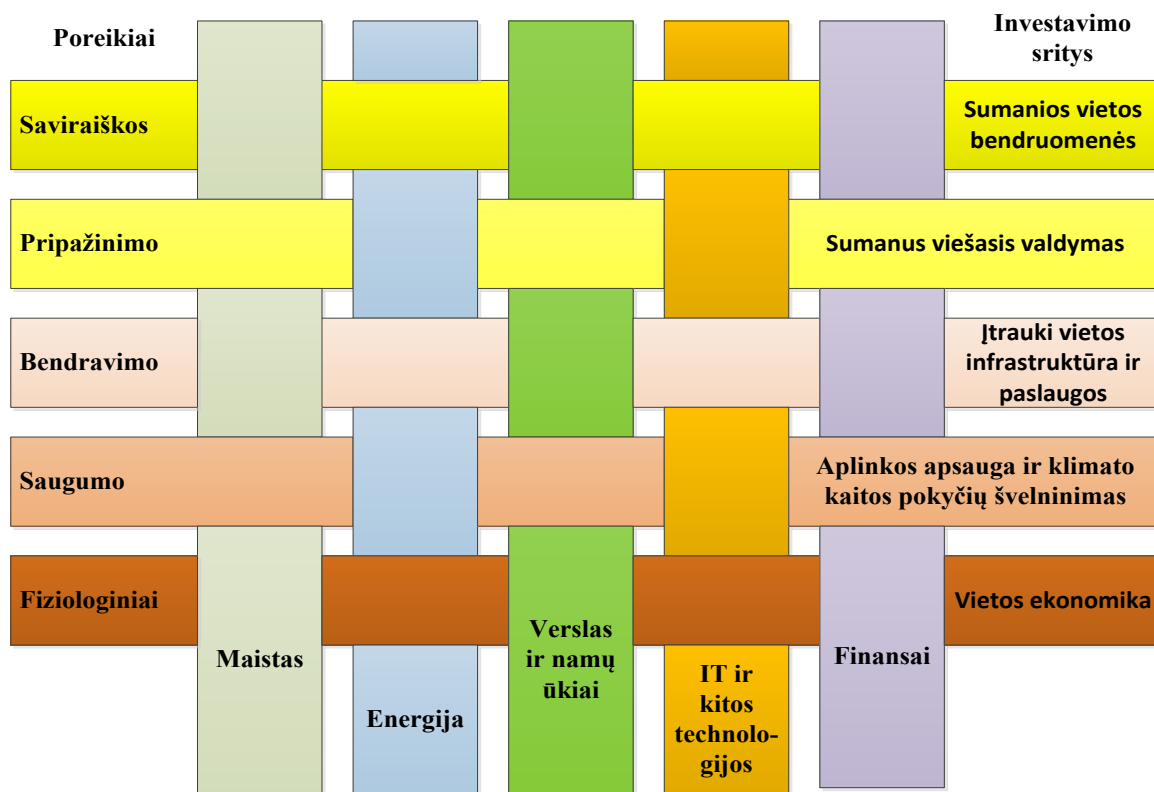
Poreikiai

Investavimo sritys

Saviraiškos

Sumanios vietos bendruomenės

Pripažinimo

Sumanus viešasis valdymas

Bendravimo

Įtrauki vietos infrastruktūra ir paslaugos

Saugumo

Aplinkos apsauga ir klimato kaitos pokyčių švelninimas

Fiziologiniai

Vietos ekonomika

Maistas

Energija

Verslas ir namų ūkiai

IT ir kitos technologijos

Finansai